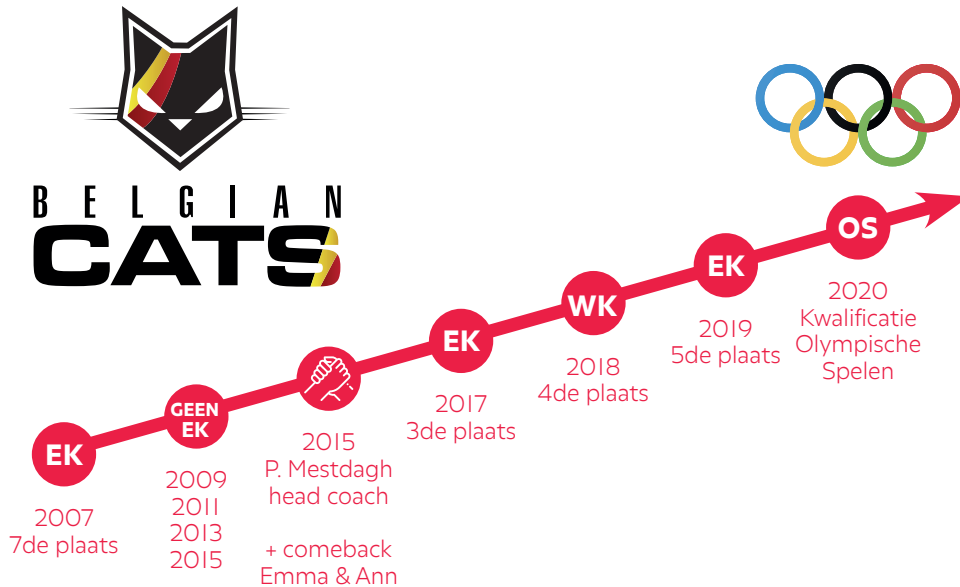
BELGIAN
CATS

EK
2007
7de plaats

GEEN EK
2009
2011
2013
2015

2015
P. Mestdagh
head coach

+ comeback
Emma & Ann

EK
2017
3de plaats

WK
2018
4de plaats

EK
2019
5de plaats

OS
2020
Kwalificatie
Olympische
Spelen